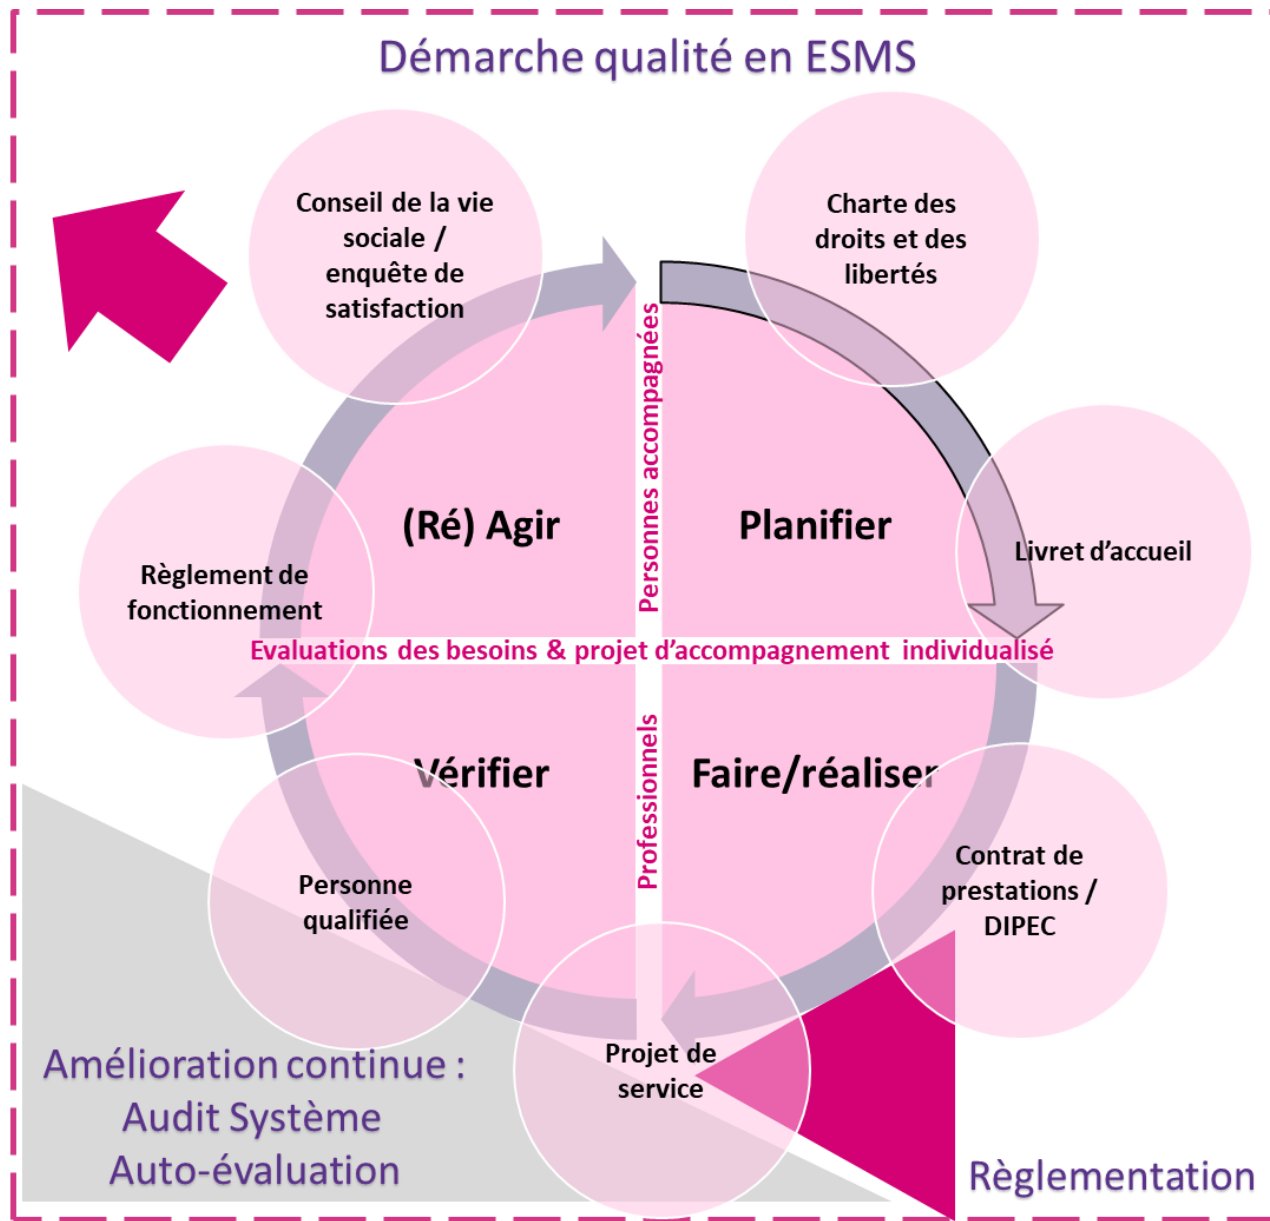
Démarche qualité en ESMS

Conseil de la vie sociale / enquête de satisfaction

Charte des droits et des libertés

Personnes accompagnées

(Ré) Agir

Planifier

Livret d'accueil

Règlement de fonctionnement

Evaluations des besoins & projet d'accompagnement individualisé

Vérifier

Faire/réaliser

Professionnels

Personne qualifiée

Contrat de prestations / DIPEC

Projet de service

Amélioration continue : Audit Système Auto-évaluation

Règlementation